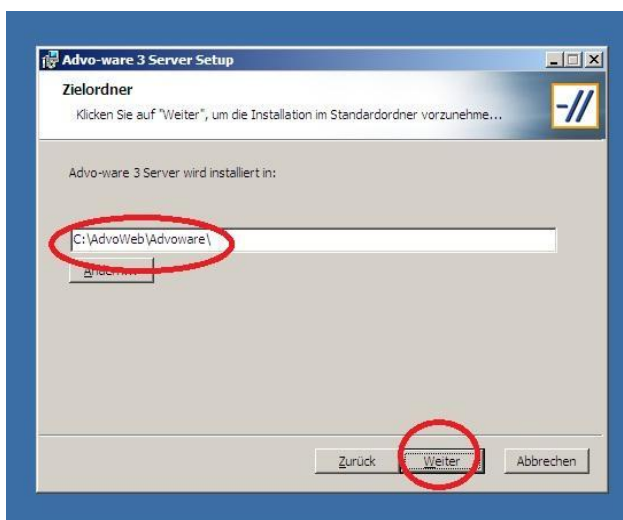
Advo-ware 3 Server Setup

Zielordner

Klicken Sie auf "Weiter", um die Installation im Standardordner vorzunehme...

-//

Advo-ware 3 Server wird installiert in:

C:\AdvoWeb\Advoware\

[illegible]

Zurück

Weiter

Abbrechen